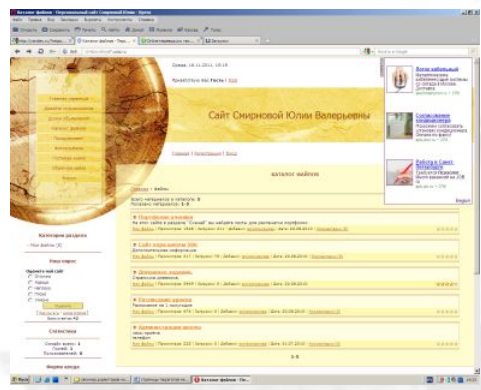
Каталог файлов - Персональный сайт Смирновой Юлии - Opera

Сайт Смирновой Юлии Валерьевны

Главная | Регистрация | Вход

каталог файлов

Главная » Файлы

Категории раздела

Наш опрос

Оцените мой сайт
Отлично
Хорошо
Неплохо
Плохо
Ужасно

Ответить

Статистика

Форма входа

Ворд
Работа в Санкт-Петербурге
Яндекс.Директ

1-5

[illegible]